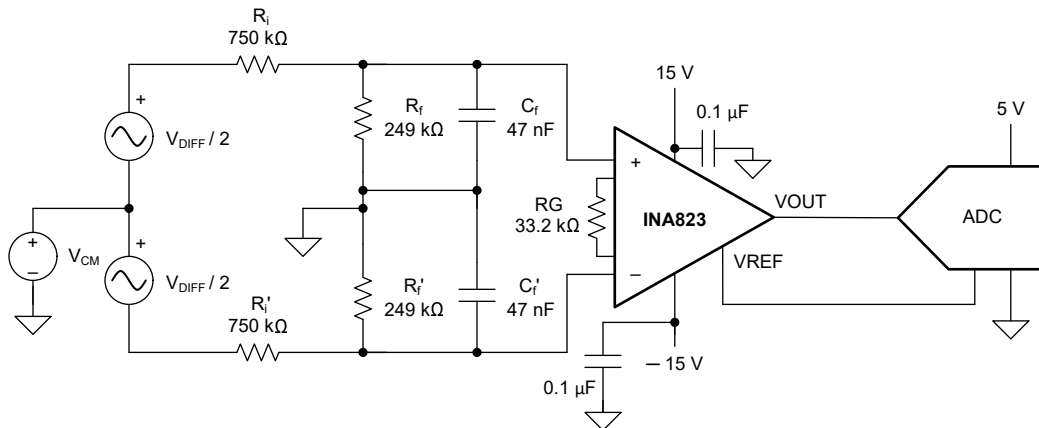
$R_i$
750 kΩ

+
$V_{DIFF}$ / 2

+
–
$V_{CM}$

+
$V_{DIFF}$ / 2

$R_i'$
750 kΩ

$R_f$
249 kΩ

$C_f$
47 nF

$R_f'$
249 kΩ

$C_f'$
47 nF

15 V
0.1 µF

+
RG
33.2 kΩ
INA823
–

VOUT
VREF

– 15 V
0.1 µF

5 V
ADC